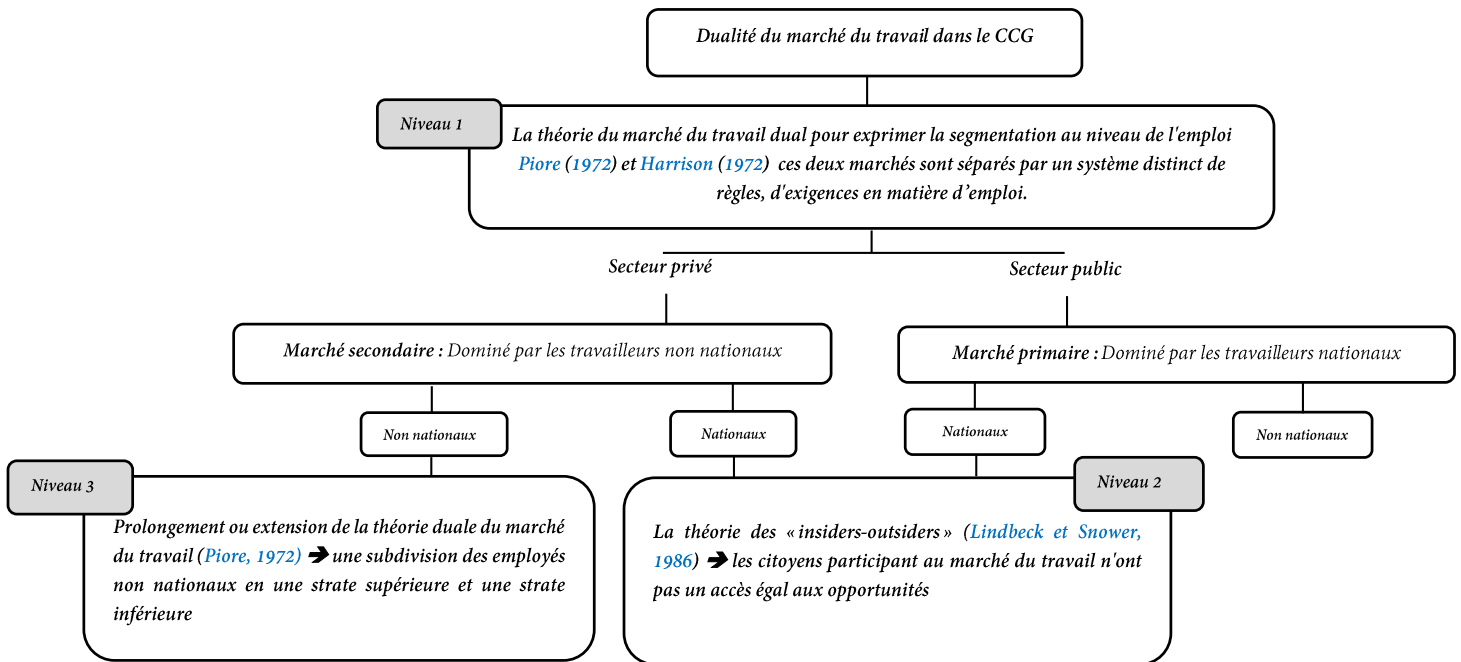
Dualité du marché du travail dans le CCG

Niveau 1

La théorie du marché du travail dual pour exprimer la segmentation au niveau de l'emploi Piore (1972) et Harrison (1972) ces deux marchés sont séparés par un système distinct de règles, d'exigences en matière d'emploi.

Secteur privé

Secteur public

Marché secondaire : Dominé par les travailleurs non nationaux

Marché primaire : Dominé par les travailleurs nationaux

Non nationaux

Nationaux

Nationaux

Non nationaux

Niveau 3

Prolongement ou extension de la théorie duale du marché du travail (Piore, 1972) ➔ une subdivision des employés non nationaux en une strate supérieure et une strate inférieure

Niveau 2

La théorie des « insiders-outsiders » (Lindbeck et Snower, 1986) ➔ les citoyens participant au marché du travail n'ont pas un accès égal aux opportunités